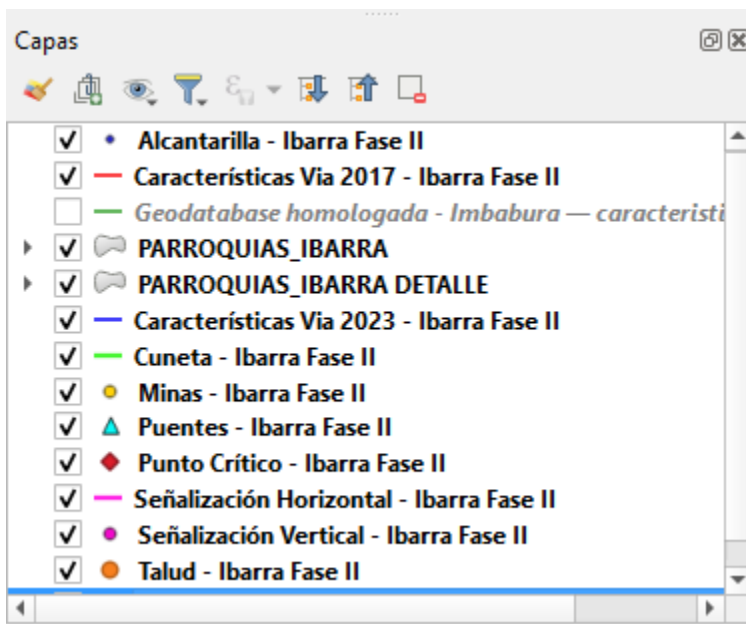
Capas

Alcantarilla - Ibarra Fase II
Características Via 2017 - Ibarra Fase II
Geodatabase homologada - Imbabura — caracteristi
PARROQUIAS_IBARRA
PARROQUIAS_IBARRA DETALLE
Características Via 2023 - Ibarra Fase II
Cuneta - Ibarra Fase II
Minas - Ibarra Fase II
Puentes - Ibarra Fase II
Punto Crítico - Ibarra Fase II
Señalización Horizontal - Ibarra Fase II
Señalización Vertical - Ibarra Fase II
Talud - Ibarra Fase II